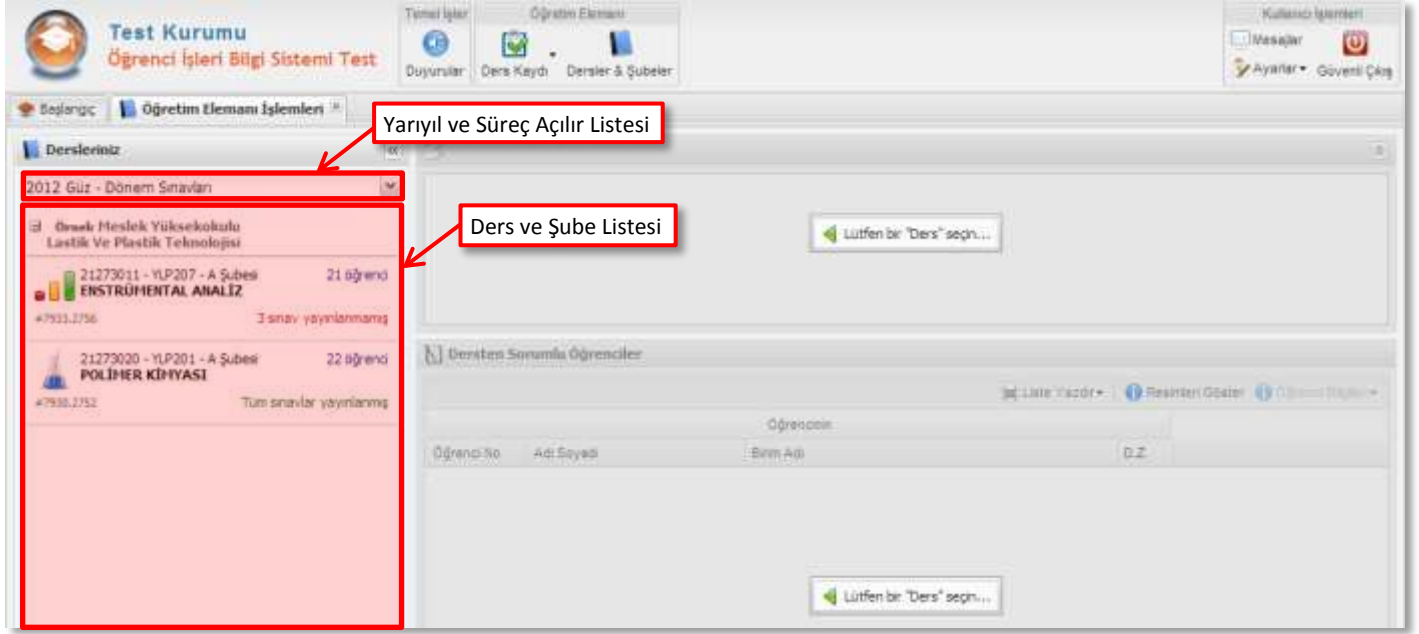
Test Kurumu
Öğrenci İşleri Bilgi Sistemi Test

Temel İşler
Duyurular

Öğretim Elemanı
Ders Kaydı
Dersler & Şubeler

Kullanıcı İşlemleri
Mesajlar
Ayarlar
Güvenli Çıkış

Başlangıç
Öğretim Elemanı İşlemleri

Yarıyıl ve Süreç Açılır Listesi

Dersleriniz

2012 Güz - Dönem Sınavları

Ders ve Şube Listesi

Örnek Meslek Yüksekokulu
Lastik Ve Plastik Teknolojisi

21273011 - YLP207 - A Şubesi
21 öğrenci
ENSTRÜMENTAL ANALİZ
#7933.2756
3 sınav yayınlanmamış

21273020 - YLP201 - A Şubesi
22 öğrenci
POLİMER KİMYASI
#7930.2752
Tüm sınavlar yayınlanmış

Lütfen bir "Ders" seçin...

Dersten Sorumlu Öğrenciler

Liste Yazdır
Resimleri Göster
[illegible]

Öğrencinin

| Öğrenci No | Adı Soyadı | Birim Adı | D.Z. |
|---|---|---|---|

Lütfen bir "Ders" seçin...